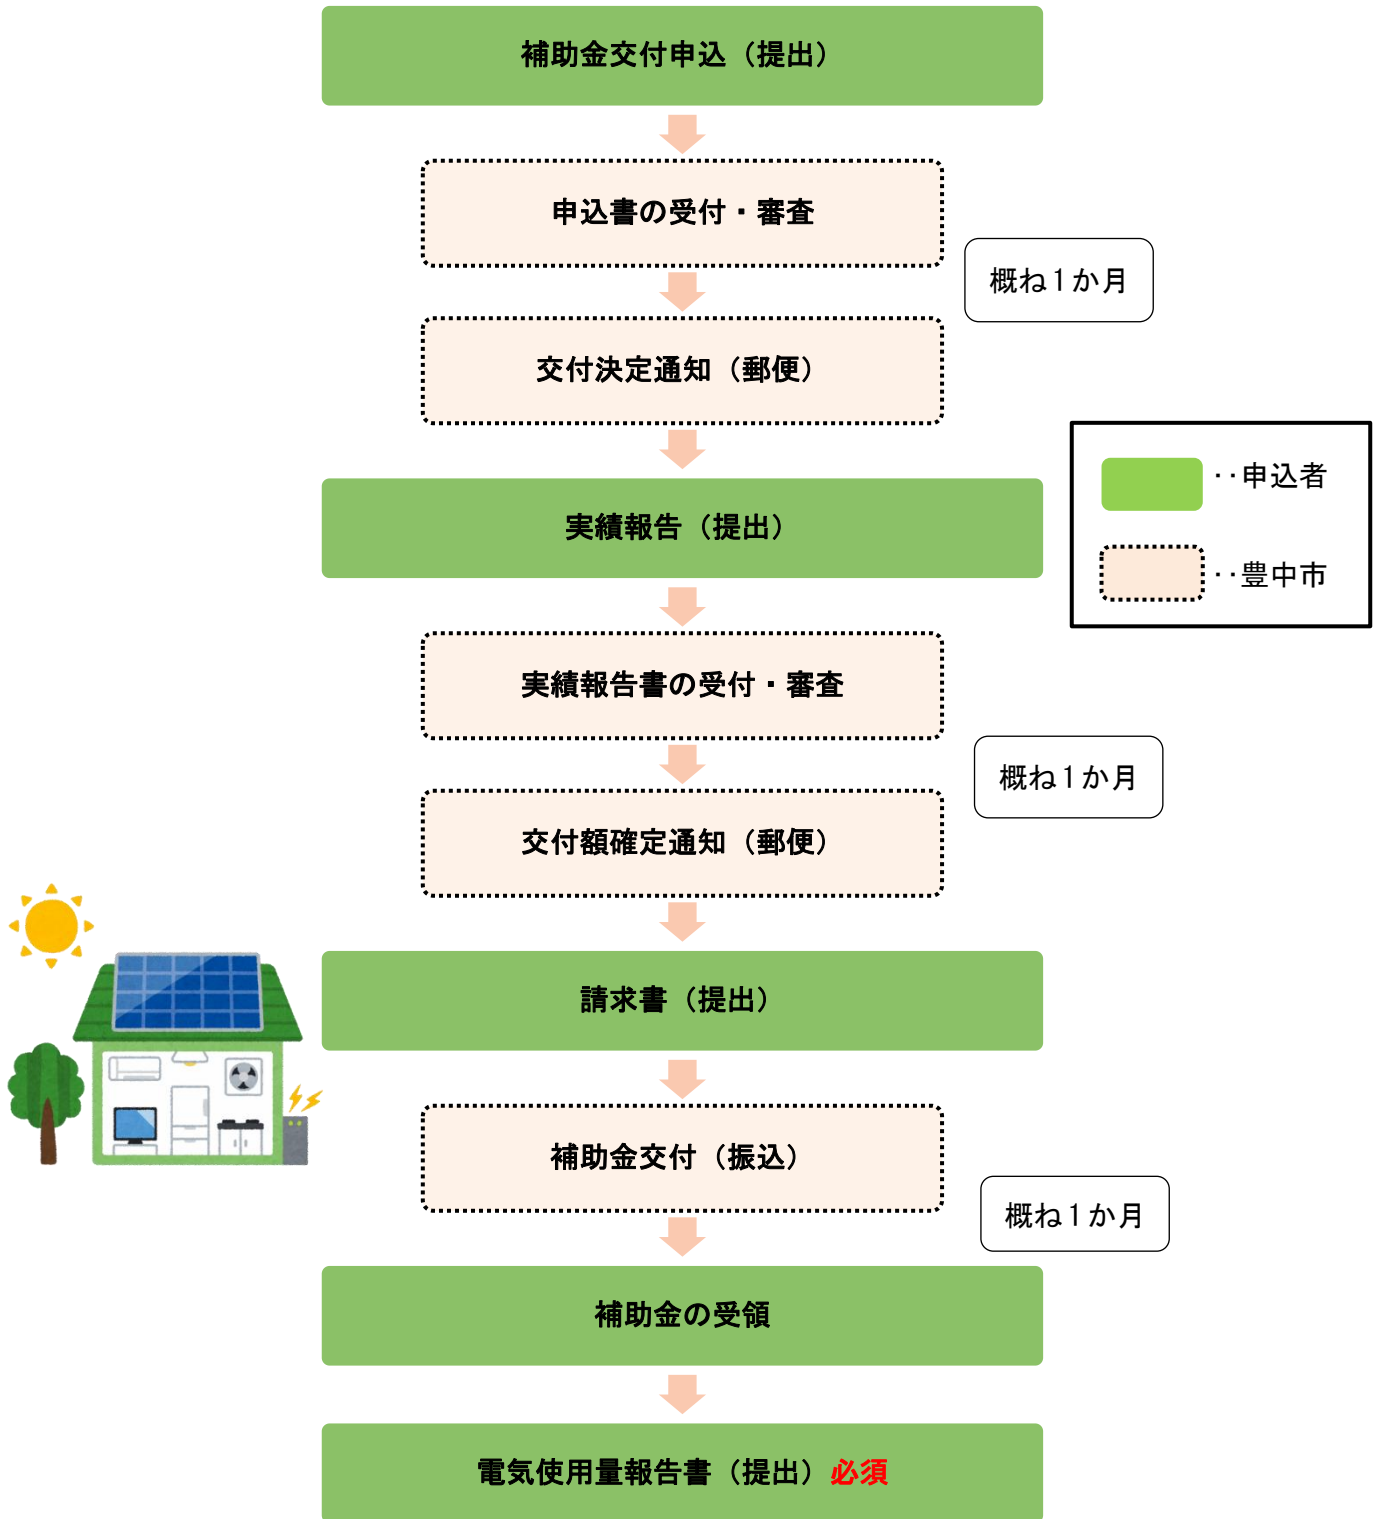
補助金交付申込（提出）

申込書の受付・審査

概ね１か月

交付決定通知（郵便）

・・申込者

・・豊中市

実績報告（提出）

実績報告書の受付・審査

概ね１か月

交付額確定通知（郵便）

請求書（提出）

補助金交付（振込）

概ね１か月

補助金の受領

電気使用量報告書（提出）必須